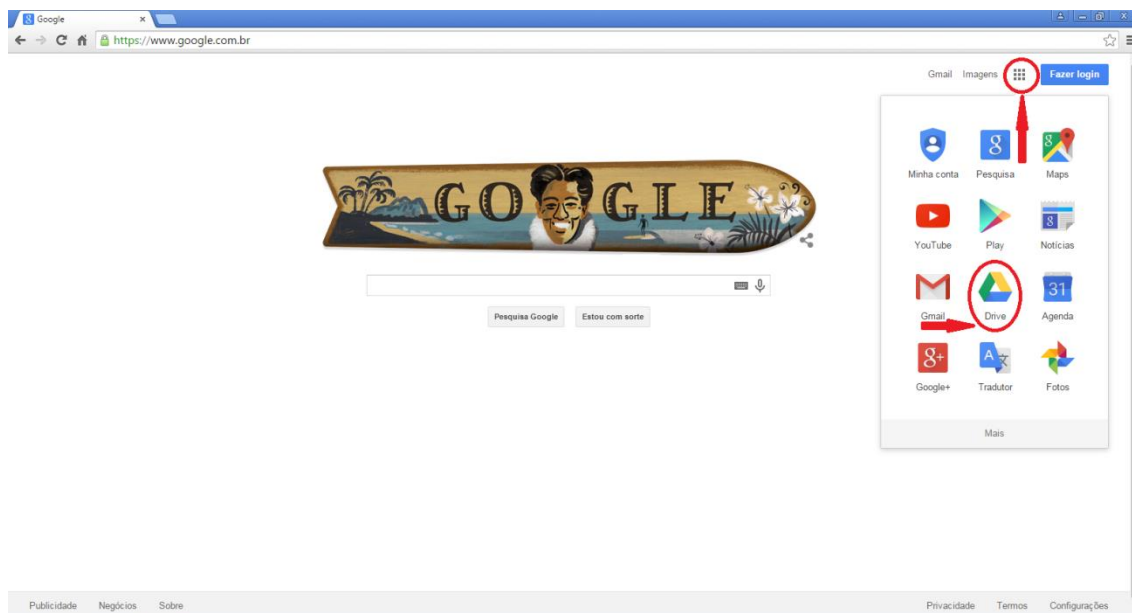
Google
https://www.google.com.br

Gmail Imagens Fazer login

GOOGLE

Pesquisa Google Estou com sorte

Minha conta
Pesquisa
Maps
YouTube
Play
Notícias
Gmail
Drive
31
Agenda
Google+
Tradutor
Fotos
Mais

Publicidade Negócios Sobre

Privacidade Termos Configurações